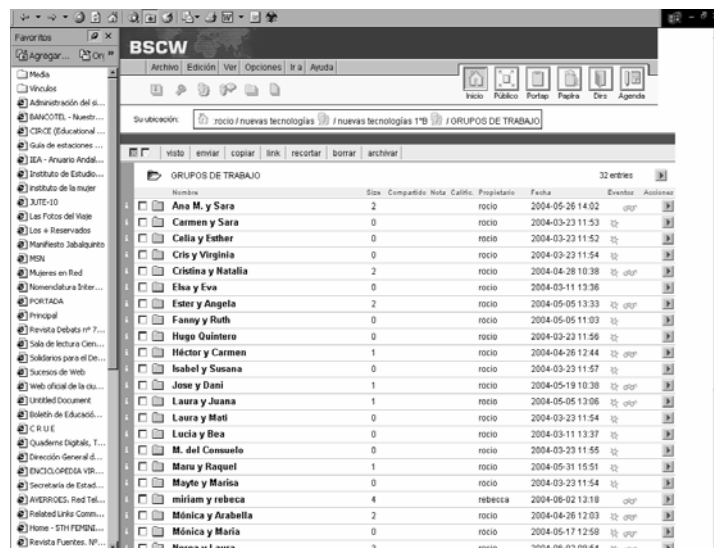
Favoritos

Agregar... Org

Media
Vínculos
Administración del si...
BANCOTEL - Nuestr...
CIRCE (Educational ...
Guía de estaciones ...
IEA - Anuario Andal...
Instituto de Estudio...
Instituto de la mujer
JUTE-10
Las Fotos del Viaje
Los + Reservados
Manifiesto Jabalquinto
MSN
Mujeres en Red
Nomenclatura Inter...
PORTADA
Principal
Revista Debats nº 7...
Sala de lectura Cien...
Solidarios para el De...
Sucesos de Web
Web oficial de la ciu...
Untitled Document
Boletín de Educació...
CRUE
Quaderns Digitals, T...
Dirección General d...
ENCICLOPEDIA VIR...
Secretaría de Estad...
AVERROES. Red Tel...
Related Links Comm...
Home - STH FEMINI...
Revista Fuentes. Nº...

BSCW

Archivo Edición Ver Opciones Ir a Ayuda

Inicio Público Portap Papira Dirs Agenda

Su ubicación: :rocio / nuevas tecnologías / nuevas tecnologías 1ºB / GRUPOS DE TRABAJO

visto enviar copiar link recortar borrar archivar

GRUPOS DE TRABAJO 32 entries

| Nombre | Size | Compartido | Nota | Calific. | Propietario | Fecha | Eventos | Acciones |
|---|---|---|---|---|---|---|---|---|
| Ana M. y Sara | 2 | | | | rocio | 2004-05-26 14:02 | | |
| Carmen y Sara | 0 | | | | rocio | 2004-03-23 11:53 | | |
| Celia y Esther | 0 | | | | rocio | 2004-03-23 11:52 | | |
| Cris y Virginia | 0 | | | | rocio | 2004-03-23 11:54 | | |
| Cristina y Natalia | 2 | | | | rocio | 2004-04-28 10:38 | | |
| Elsa y Eva | 0 | | | | rocio | 2004-03-11 13:36 | | |
| Ester y Angela | 2 | | | | rocio | 2004-05-05 13:33 | | |
| Fanny y Ruth | 0 | | | | rocio | 2004-05-05 11:03 | | |
| Hugo Quintero | 0 | | | | rocio | 2004-03-23 11:56 | | |
| Héctor y Carmen | 1 | | | | rocio | 2004-04-26 12:44 | | |
| Isabel y Susana | 0 | | | | rocio | 2004-03-23 11:57 | | |
| Jose y Dani | 1 | | | | rocio | 2004-05-19 10:38 | | |
| Laura y Juana | 1 | | | | rocio | 2004-05-05 13:06 | | |
| Laura y Mati | 0 | | | | rocio | 2004-03-23 11:54 | | |
| Lucia y Bea | 0 | | | | rocio | 2004-03-11 13:37 | | |
| M. del Consuelo | 0 | | | | rocio | 2004-03-23 11:55 | | |
| Maru y Raquel | 1 | | | | rocio | 2004-05-31 15:51 | | |
| Mayte y Marisa | 0 | | | | rocio | 2004-03-23 11:54 | | |
| miriam y rebeca | 4 | | | | rebecca | 2004-06-02 13:18 | | |
| Mónica y Arabella | 2 | | | | rocio | 2004-04-26 12:03 | | |
| Mónica y María | 0 | | | | rocio | 2004-05-17 12:58 | | |
| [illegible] | | | | | | | | |